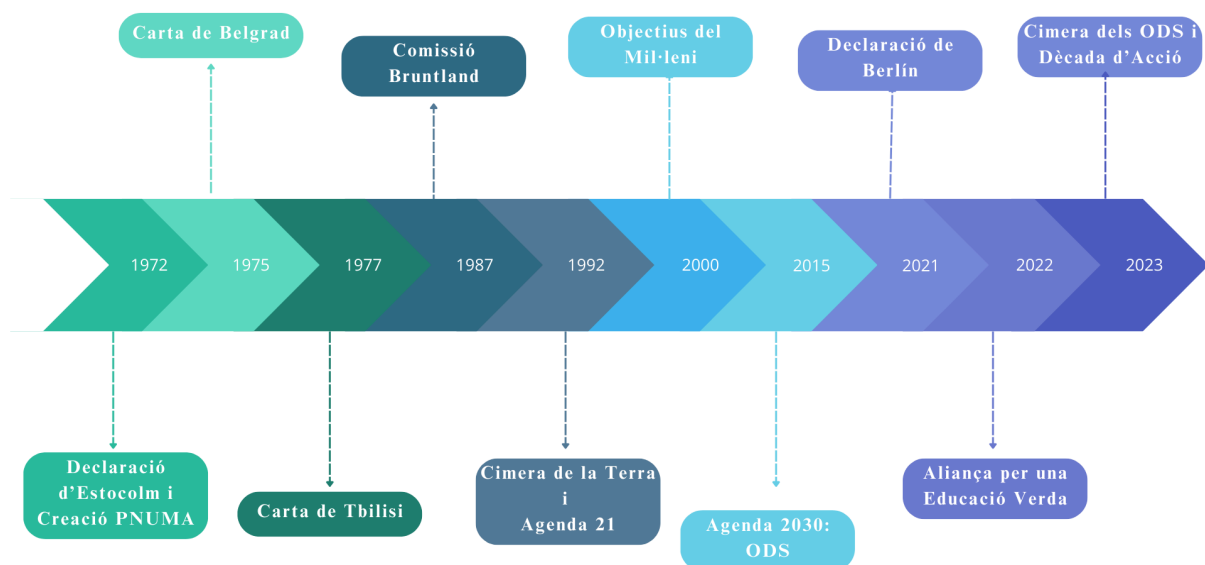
Carta de Belgrad

Comissió Bruntland

Objectius del Mil·leni

Declaració de Berlín

Cimera dels ODS i Dècada d'Acció

1972

1975

1977

1987

1992

2000

2015

2021

2022

2023

Declaració d'Estocolm i Creació PNUMA

Carta de Tbilisi

Cimera de la Terra i Agenda 21

Agenda 2030: ODS

Aliança per una Educació Verda